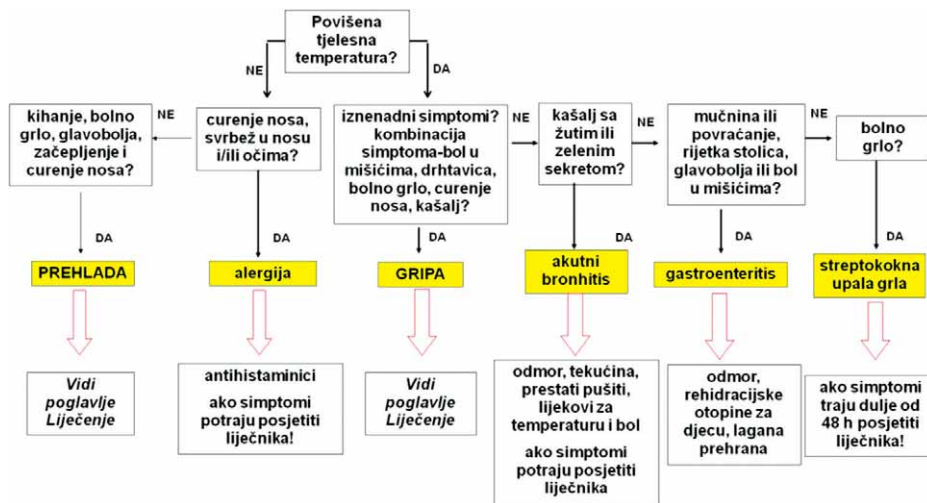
Povišena tjelesna temperatura?

NE

DA

kihanje, bolno grlo, glavobolja, začepljenje i curenje nosa?

NE

curenje nosa, svrbež u nosu i/ili očima?

iznenadni simptomi? kombinacija simptoma-bol u mišićima, drhtavica, bolno grlo, curenje nosa, kašalj?

NE

kašalj sa žutim ili zelenim sekretom?

NE

mučnina ili povraćanje, rijetka stolica, glavobolja ili bol u mišićima?

NE

bolno grlo?

DA

DA

DA

DA

DA

DA

PREHLADA

alergija

GRIPA

akutni bronhitis

gastroenteritis

streptokokna upala grla

Vidi poglavlje Liječenje

antihistaminici

ako simptomi potraju posjetiti liječnika!

Vidi poglavlje Liječenje

odmor, tekućina, prestati pušiti, lijekovi za temperaturu i bol

ako simptomi potraju posjetiti liječnika

odmor, rehidracijske otopine za djecu, lagana prehrana

ako simptomi traju dulje od 48 h posjetiti liječnika!